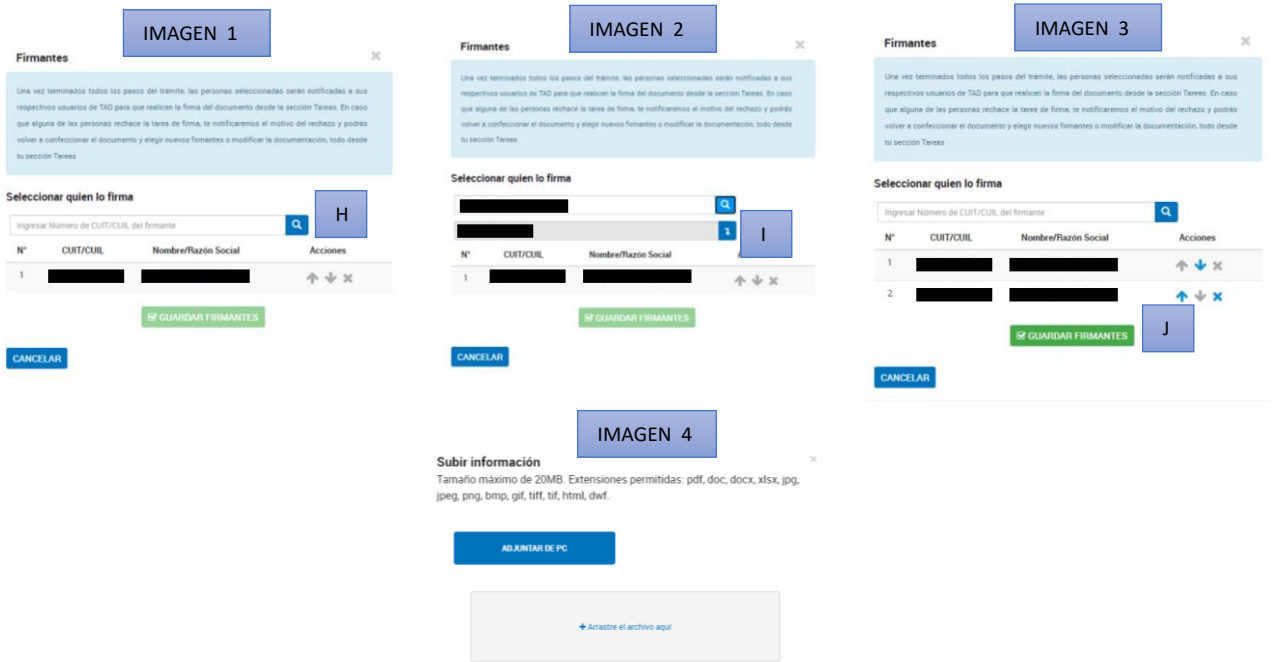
IMAGEN 1

Firmantes

Una vez terminados todos los pasos del trámite, las personas seleccionadas serán notificadas a sus respectivos usuarios de TAD para que realicen la firma del documento desde la sección Tareas. En caso que alguna de las personas rechace la tarea de firma, te notificaremos el motivo del rechazo y podrás volver a confeccionar el documento y elegir nuevos firmantes o modificar la documentación, todo desde tu sección Tareas

Seleccionar quien lo firma

Ingresar Número de CUIT/CUIL del firmante

H

| N° | CUIT/CUIL | Nombre/Razón Social | Acciones |
|---|---|---|---|
| 1 | | | |

GUARDAR FIRMANTES

CANCELAR

IMAGEN 2

Firmantes

Una vez terminados todos los pasos del trámite, las personas seleccionadas serán notificadas a sus respectivos usuarios de TAD para que realicen la firma del documento desde la sección Tareas. En caso que alguna de las personas rechace la tarea de firma, te notificaremos el motivo del rechazo y podrás volver a confeccionar el documento y elegir nuevos firmantes o modificar la documentación, todo desde tu sección Tareas

Seleccionar quien lo firma

I

| N° | CUIT/CUIL | Nombre/Razón Social | A |
|---|---|---|---|
| 1 | | | |

GUARDAR FIRMANTES

CANCELAR

IMAGEN 3

Firmantes

Una vez terminados todos los pasos del trámite, las personas seleccionadas serán notificadas a sus respectivos usuarios de TAD para que realicen la firma del documento desde la sección Tareas. En caso que alguna de las personas rechace la tarea de firma, te notificaremos el motivo del rechazo y podrás volver a confeccionar el documento y elegir nuevos firmantes o modificar la documentación, todo desde tu sección Tareas

Seleccionar quien lo firma

Ingresar Número de CUIT/CUIL del firmante

| N° | CUIT/CUIL | Nombre/Razón Social | Acciones |
|---|---|---|---|
| 1 | | | |
| 2 | | | |

GUARDAR FIRMANTES

J

CANCELAR

IMAGEN 4

Subir información
Tamaño máximo de 20MB. Extensiones permitidas: pdf, doc, docx, xlsx, jpg, jpeg, png, bmp, gif, tiff, tif, html, dwf.

ADJUNTAR DE PC

+ Arrastre el archivo aquí